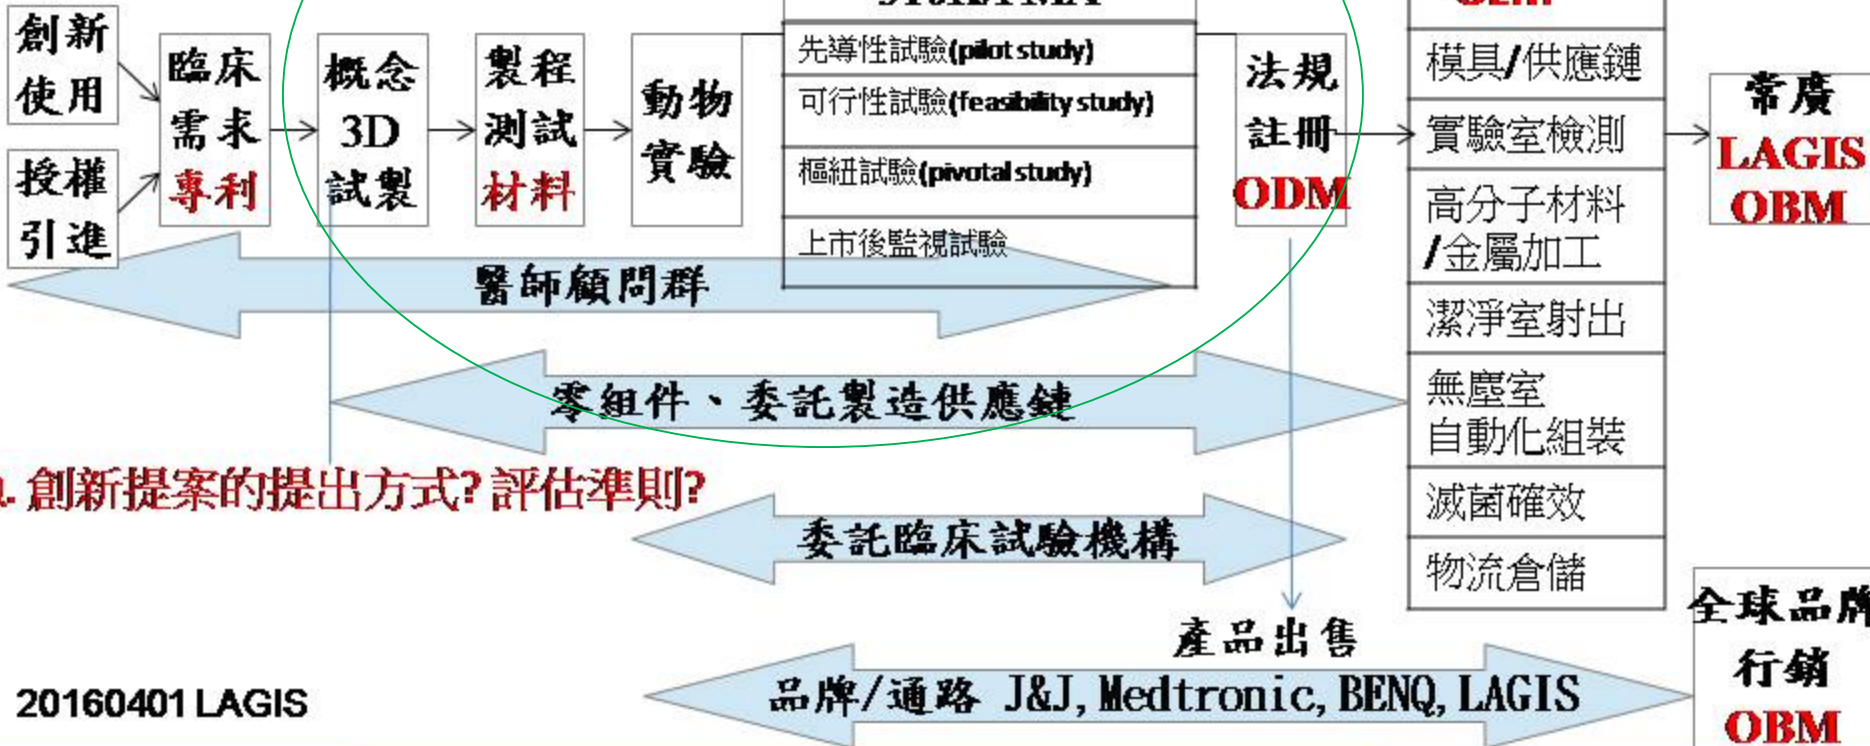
創新使用

授權引進

臨床需求專利

概念3D試製

製程測試材料

動物實驗

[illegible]

先導性試驗(pilot study)

可行性試驗(feasibility study)

樞紐試驗(pivotal study)

上市後監視試驗

法規註冊ODM

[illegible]

模具/供應鏈

實驗室檢測

高分子材料/金屬加工

潔淨室射出

無塵室自動化組裝

滅菌確效

物流倉儲

常廣LAGIS OBM

醫師顧問群

零組件、委託製造供應鏈

a. 創新提案的提出方式? 評估準則?

委託臨床試驗機構

產品出售

全球品牌行銷OBM

品牌/通路 J&J, Medtronic, BENQ, LAGIS

20160401 LAGIS